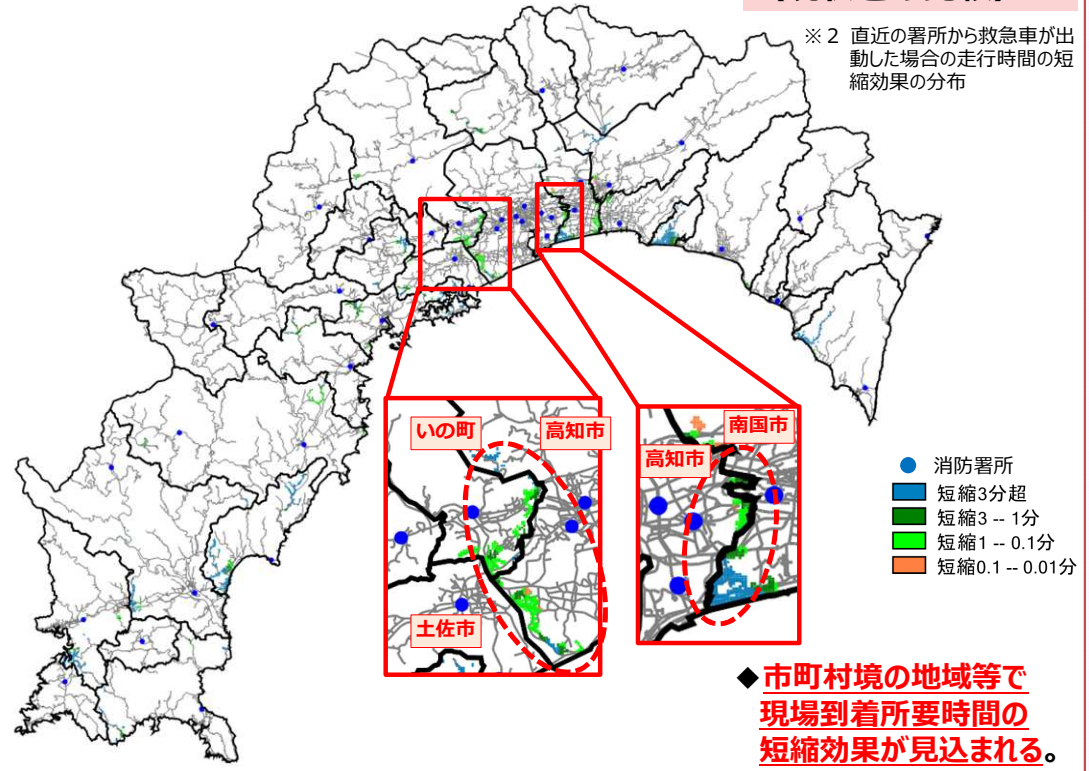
※2 直近の署所から救急車が出動した場合の走行時間の短縮効果の分布

いの町
高知市
土佐市
南国市
高知市

消防署所
短縮3分超
短縮3 -- 1分
短縮1 -- 0.1分
短縮0.1 -- 0.01分

◆市町村境の地域等で現場到着所要時間の短縮効果が見込まれる。